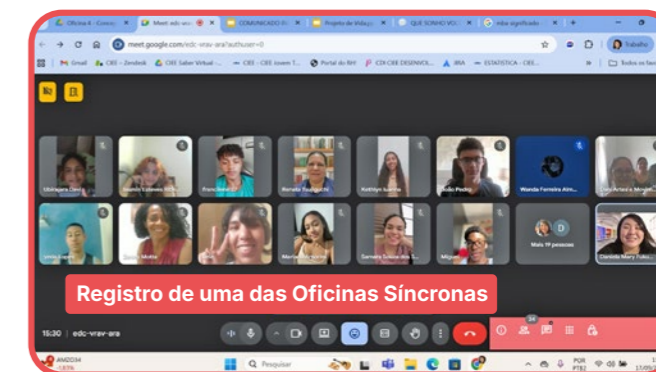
Oficina 4 - Conex | Meet edc-vrav- | COMUNICADO | Projeto de Vida | QUE SONHO VO | mba significado

meet.google.com/edc-vrav-ara?authuser=0

Gmail | CEE - Zendesk | CIEE Saber Virtual | CIEE - CIEE Jovem | Portal do RH | CDI CIEE DESENVOL | IBM | ESTATÍSTICA - CIEE | Todos os fav

Trabalho

Francisco
Renata Rodrigues
Kethlyn Ioanna
João Pedro
Wanda Ferreira Alm
Miguel
Mais 19 pessoas
Daniela Mary Falco

Registro de uma das Oficinas Síncronas

15:30 | edc-vrav-ara

Pesquisar

POR PTB2

17/05/2